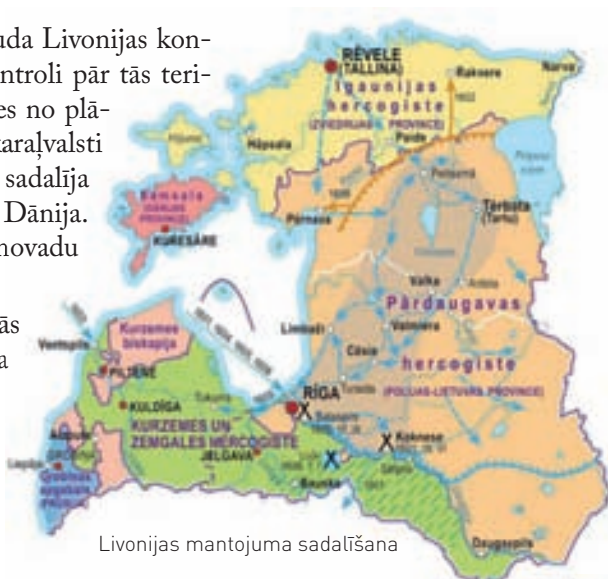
uda Livonijas kontroli pār tās teries no plākaraļvalsti sadalīja Dānija. novadu

ās a

RĒVELE (TALLINA)

Rakvere

Narva

Igaunijas hercogiste (ZVIEDRIJAS PROVINCE)

Hāpsala

Paide

Pērnava

Tērbata (Tartu)

Sāmsala (DĀNIJAS PROVINCE)

KURESĀRE

Valka

Pārdaugavas

Limbaži

Valmiera

Cēsis

hercogiste

(POLIJAS-LIETUVAS PROVINCE)

Kurzemes bīskapija

Ventspils

PILTENE

KULDĪGA

RĪGA

KURZEMES UN ZEMGALES HERCOGISTE

JELGAVA

Koknese

Bauska

Daugavpils

Livonijas mantojuma sadalīšana